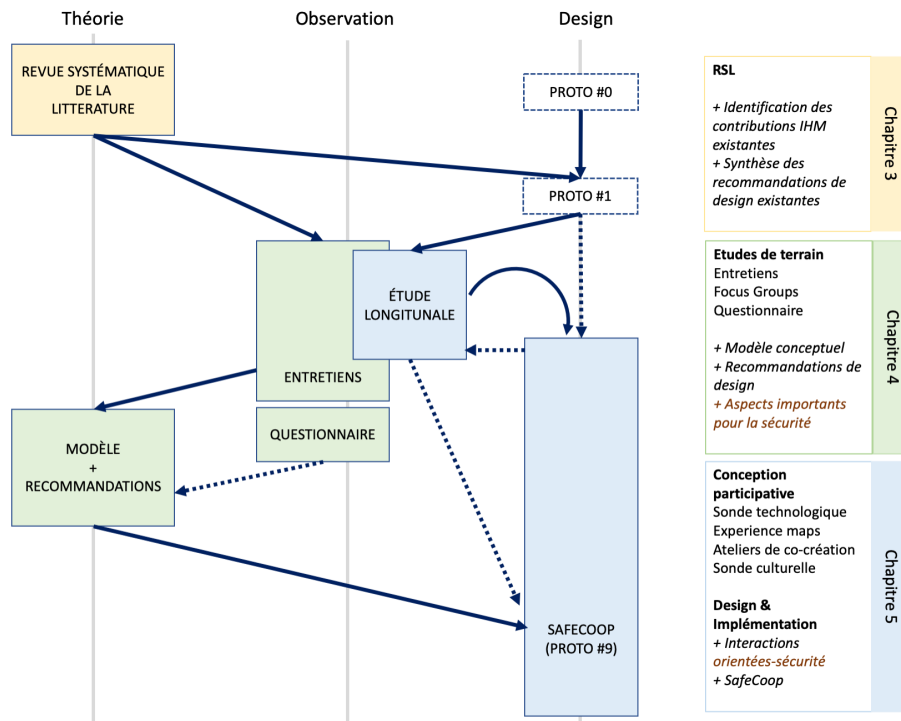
Théorie
Observation
Design

REVUE SYSTÉMATIQUE DE LA LITTERATURE

PROTO #0

PROTO #1

ÉTUDE LONGITUNALE

ENTRETIENS

QUESTIONNAIRE

MODÈLE + RECOMMANDATIONS

SAFECOOP (PROTO #9)

RSL
+ Identification des contributions IHM existantes
+ Synthèse des recommandations de design existantes

Chapitre 3

Etudes de terrain
Entretiens
Focus Groups
Questionnaire

+ Modèle conceptuel
+ Recommandations de design
+ Aspects importants pour la sécurité

Chapitre 4

Conception participative
Sonde technologique
Experience maps
Ateliers de co-création
Sonde culturelle

Design & Implémentation
+ Interactions orientées-sécurité
+ SafeCoop

Chapitre 5